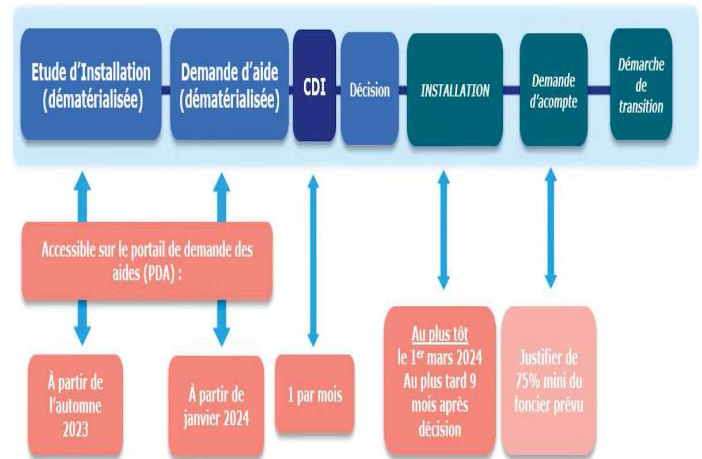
Etude d'Installation (dématérialisée)

Demande d'aide (dématérialisée)

CDI

Décision

INSTALLATION

Demande d'acompte

Démarche de transition

Accessible sur le portail de demande des aides (PDA) :

À partir de l'automne 2023

À partir de janvier 2024

1 par mois

Au plus tôt le 1$^{er}$ mars 2024 Au plus tard 9 mois après décision

Justifier de 75% mini du foncier prévu